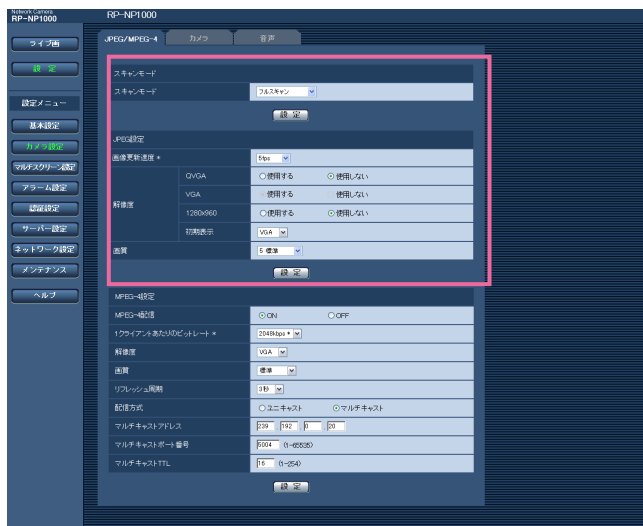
Network Camera
RP-NP1000

RP-NP1000

ライブ画

設 定

設定メニュー

基本設定

カメラ設定

マルチスクリーン設定

アラーム設定

認証設定

サーバー設定

ネットワーク設定

メンテナンス

ヘルプ

JPEG/MPEG-4　カメラ　音声

スキャンモード

| スキャンモード | フルスキャン |
|---|---|

設 定

JPEG設定

| 画像更新速度 ＊ | | 5fps |
|---|---|---|
| 解像度 | QVGA | ○使用する　⊙使用しない |
| | VGA | 使用する　使用しない |
| | 1280x960 | ○使用する　⊙使用しない |
| | 初期表示 | VGA |
| 画質 | | 5 標準 |

設 定

MPEG-4設定

| MPEG-4配信 | ⊙ON　○OFF |
|---|---|
| 1クライアントあたりのビットレート ＊ | 2048kbps ＊ |
| 解像度 | VGA |
| 画質 | 標準 |
| リフレッシュ周期 | 3秒 |
| 配信方式 | ○ユニキャスト　⊙マルチキャスト |
| マルチキャストアドレス | 239 . 192 . 0 . 20 |
| マルチキャストポート番号 | 5004 (1-65535) |
| マルチキャストTTL | 16 (1-254) |

設 定